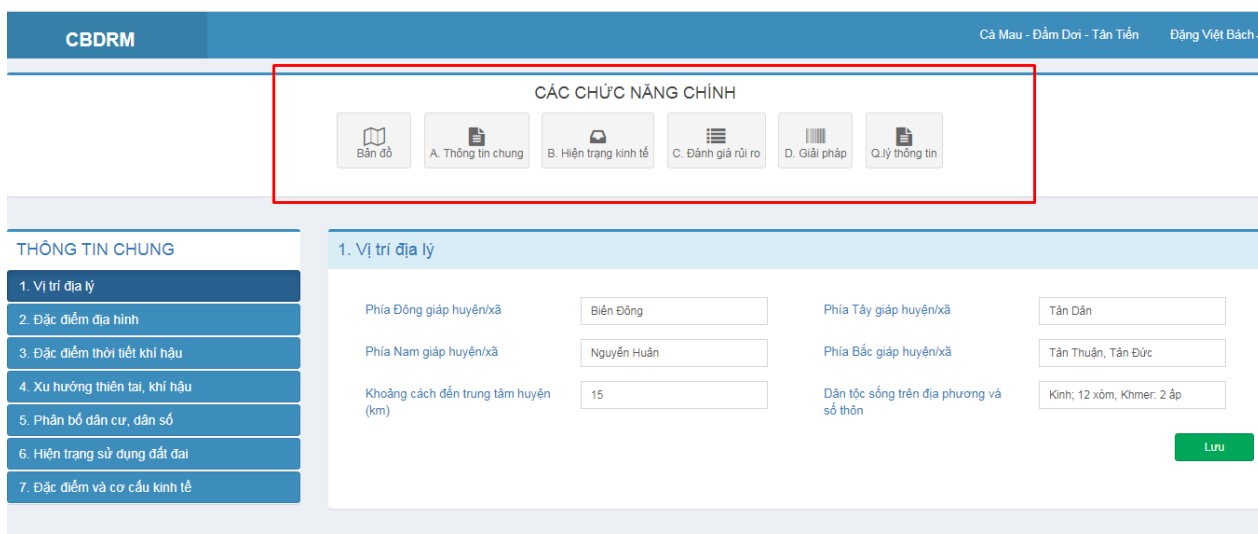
CBDRM

Cà Mau - Đầm Dơi - Tân Tiến

Đặng Việt Bách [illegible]

CÁC CHỨC NĂNG CHÍNH

Bản đồ

A. Thông tin chung

B. Hiện trạng kinh tế

C. Đánh giá rủi ro

D. Giải pháp

Q.lý thông tin

THÔNG TIN CHUNG

1. Vị trí địa lý

2. Đặc điểm địa hình

3. Đặc điểm thời tiết khí hậu

4. Xu hướng thiên tai, khí hậu

5. Phân bố dân cư, dân số

6. Hiện trạng sử dụng đất đai

7. Đặc điểm và cơ cấu kinh tế

1. Vị trí địa lý

Phía Đông giáp huyện/xã

Biển Đông

Phía Tây giáp huyện/xã

Tân Dân

Phía Nam giáp huyện/xã

Nguyễn Huân

Phía Bắc giáp huyện/xã

Tân Thuận, Tân Đức

Khoảng cách đến trung tâm huyện (km)

15

Dân tộc sống trên địa phương và số thôn

Kinh; 12 xóm, Khmer: 2 ấp

Lưu